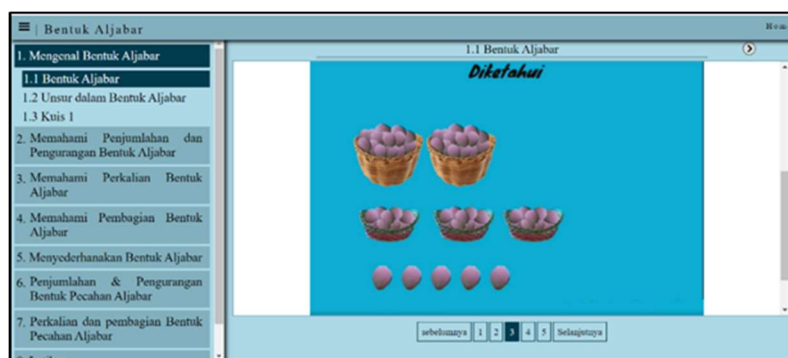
≡ | Bentuk Aljabar

Rem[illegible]

1. Mengenal Bentuk Aljabar
1.1 Bentuk Aljabar
1.2 Unsur dalam Bentuk Aljabar
1.3 Kuis 1
2. Memahami Penjumlahan dan Pengurangan Bentuk Aljabar
3. Memahami Perkalian Bentuk Aljabar
4. Memahami Pembagian Bentuk Aljabar
5. Menyederhanakan Bentuk Aljabar
6. Penjumlahan & Pengurangan Bentuk Pecahan Aljabar
7. Perkalian dan pembagian Bentuk Pecahan Aljabar
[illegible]

1.1 Bentuk Aljabar

Diketahui

sebelumnya 1 2 3 4 5 Selanjutnya